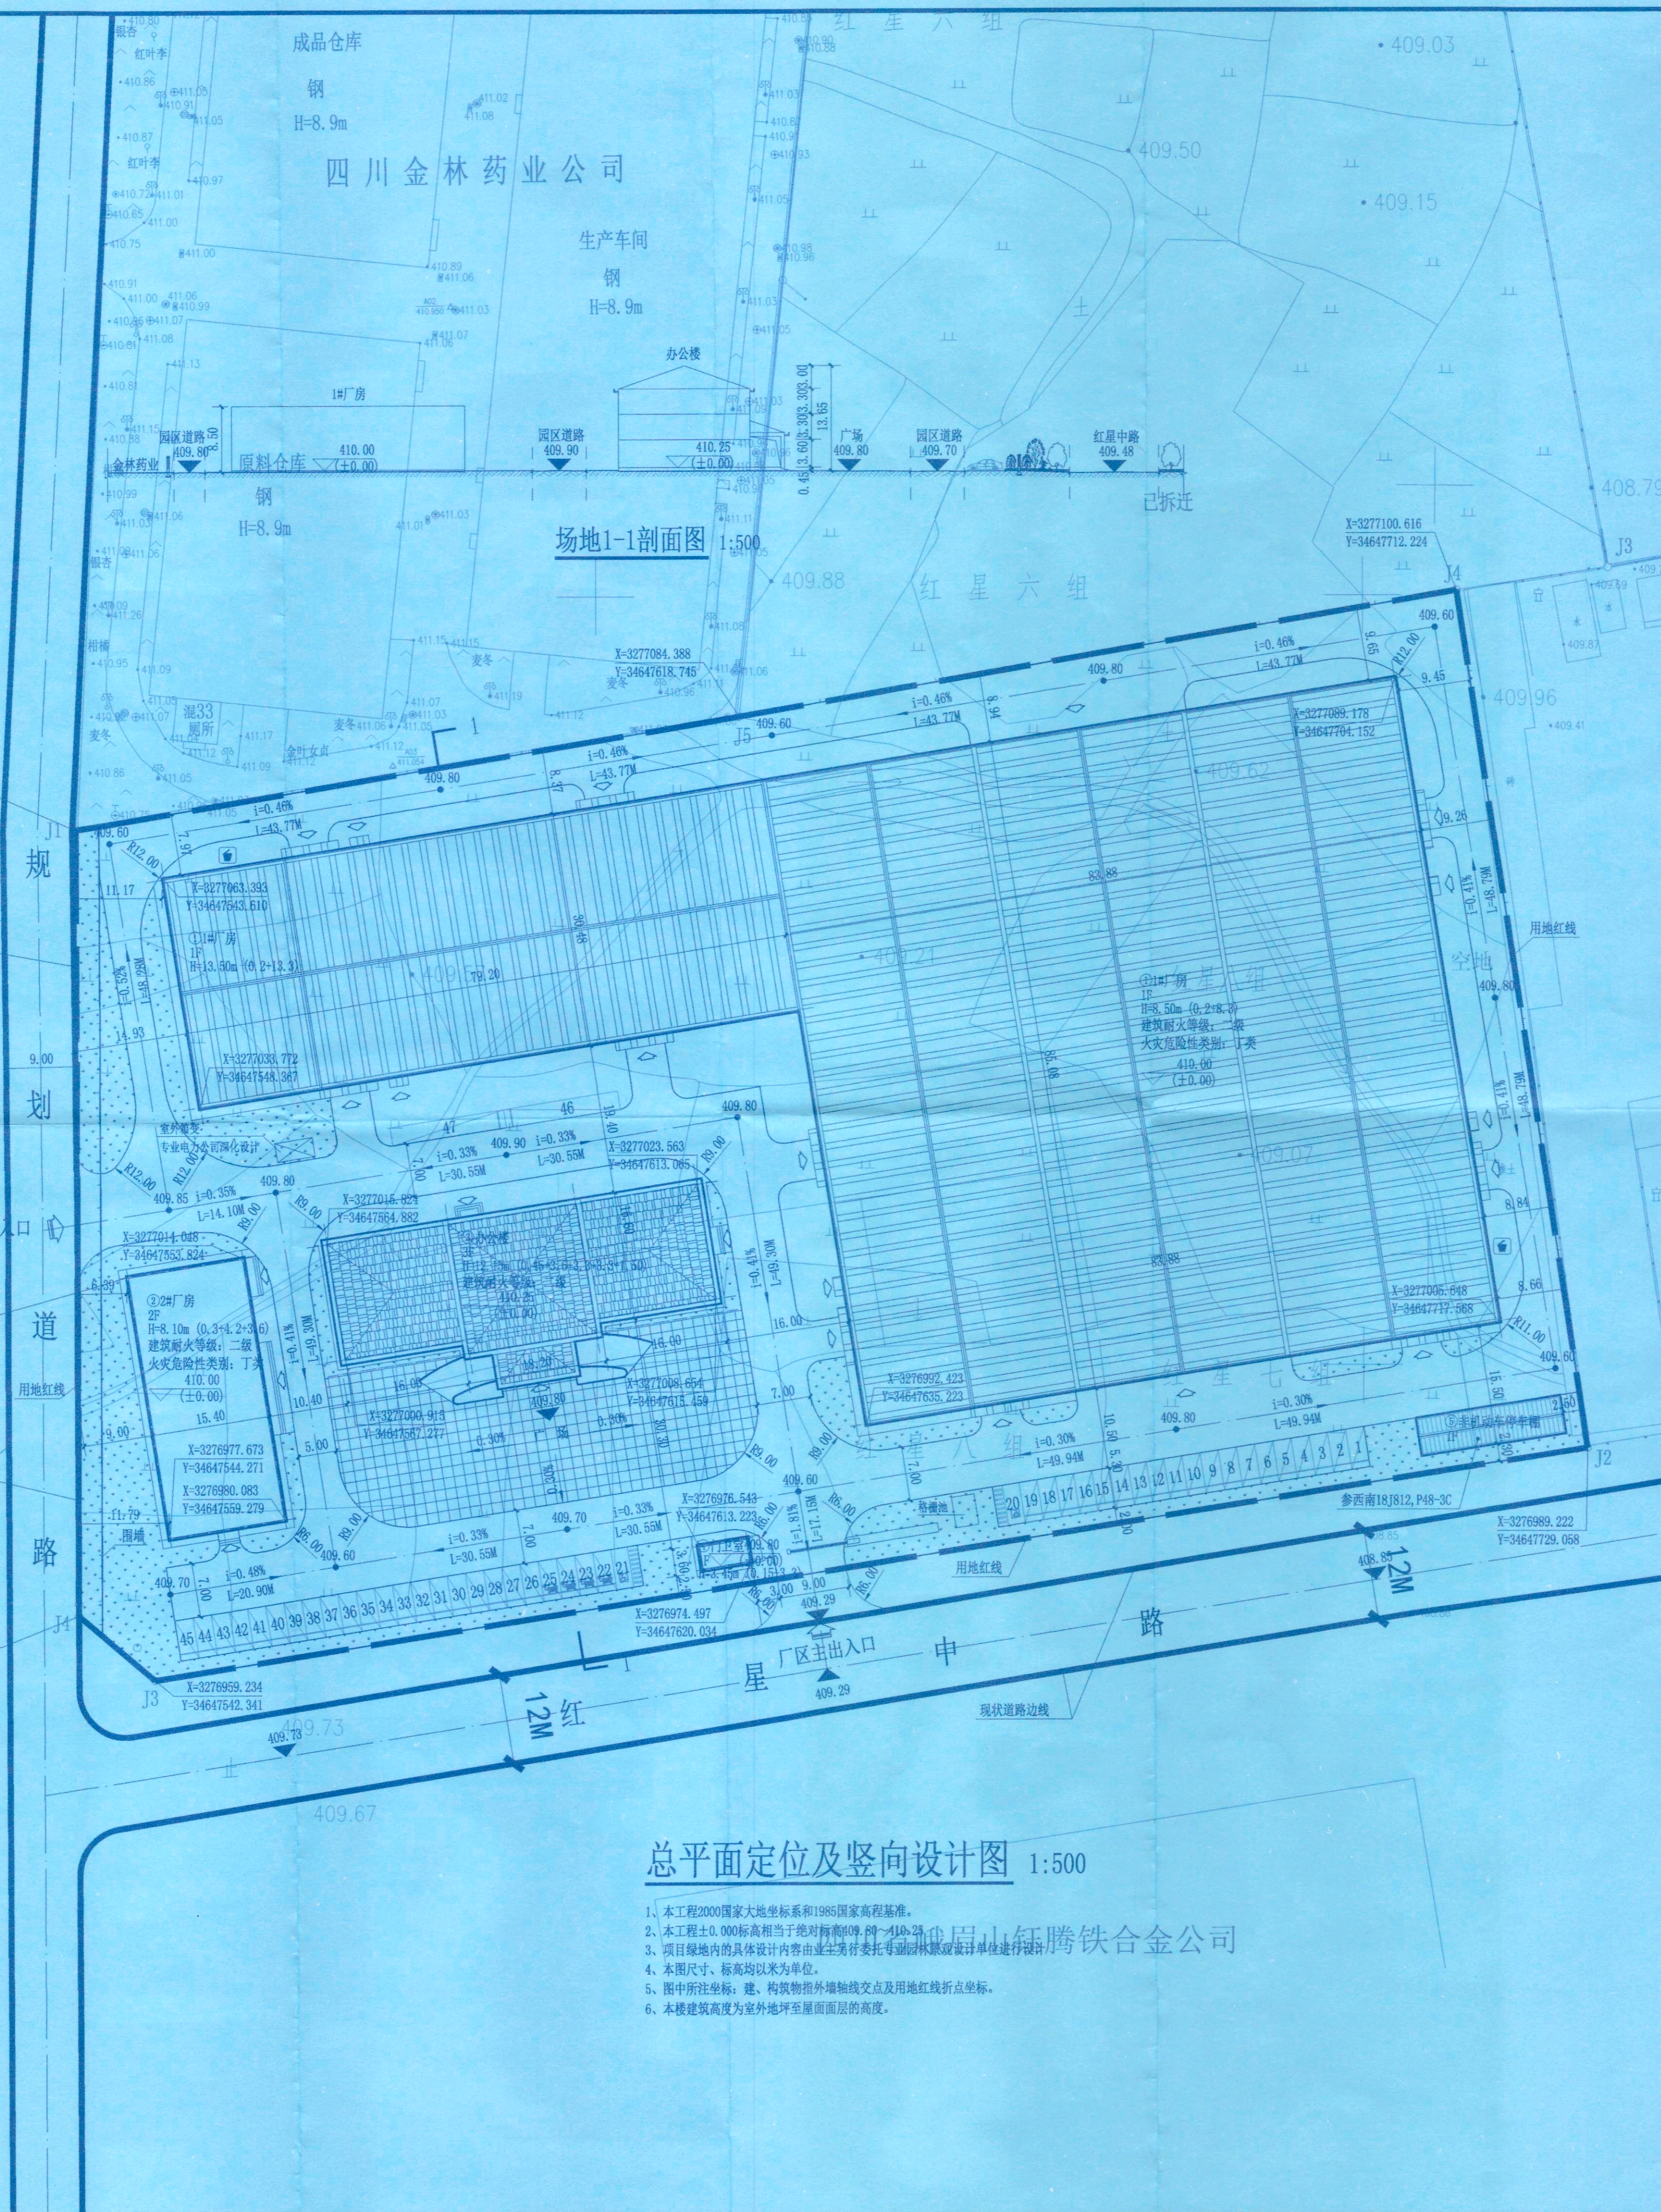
成品仓库
钢
H=8.9m
四川金林药业公司
生产车间
钢
H=8.9m
红星六组
409.03
409.50
409.15
办公楼
1#厂房
园区道路 409.80
金林药业
原料仓库
410.00 (±0.00)
园区道路 409.90
410.25 (±0.00)
广场 409.80
园区道路 409.70
红星中路 409.48
已拆迁
钢
H=8.9m
场地1-1剖面图 1:500
409.88
红星六组
X=3277100.616
Y=34647712.224
J3
J4
408.79
409.96
X=3277084.388
Y=34647618.745
i=0.46%
L=43.77M
409.60
J5
i=0.46%
L=43.77M
X=3277089.178
Y=34647704.152
i=0.46%
L=43.77M
409.80
i=0.46%
L=43.77M
J1
409.60
规
划
道
路
X=3277063.393
Y=34647543.610
①1#厂房
H=13.50m (0.2+13.3)
79.20
83.88
②1#厂房
H=8.50m (0.2+8.3)
建筑耐火等级：二级
火灾危险性类别：丁类
410.00 (±0.00)
用地红线
X=3277033.772
Y=34647548.367
i=0.33%
L=30.55M
409.90
i=0.33%
L=30.55M
X=3277023.563
Y=34647613.085
409.80
i=0.35%
L=14.10M
X=3277014.045
Y=34647553.824
②2#厂房
H=8.10m (0.3+4.2+3.6)
建筑耐火等级：二级
火灾危险性类别：丁类
410.00 (±0.00)
X=3276977.673
Y=34647544.271
X=3276980.083
Y=34647559.279
用地红线
X=3277000.915
X=3277006.654
Y=34647615.459
X=3277005.048
Y=34647717.068
X=3276992.423
Y=34647635.223
i=0.30%
L=49.94M
i=0.30%
L=49.94M
409.80
409.60
主机动车停车位
J2
参西南18J812,P48-3C
20 19 18 17 16 15 14 13 12 11 10 9 8 7 6 5 4 3 2 1
X=3276989.222
Y=34647729.068
i=0.33%
L=30.55M
409.70
i=0.33%
L=30.55M
X=3276976.543
Y=34647613.223
i=0.48%
L=20.90M
45 44 43 42 41 40 39 38 37 36 35 34 33 32 31 30 29 28 27 26 25 24 23 22 21
X=3276974.497
Y=34647620.034
409.29
用地红线
12M
J4
J3
X=3276959.234
Y=34647542.341
星 厂区主出入口
中
路
12M 红
409.29
现状道路边线
409.73
409.67
总平面定位及竖向设计图 1:500
1、本工程2000国家大地坐标系和1985国家高程基准。
2、本工程±0.000标高相当于绝对标高409.80~410.25
3、项目绿地内的具体设计内容由业主另行委托专业公司设计单独进行设计。
4、本图尺寸、标高均以米为单位。
5、图中所注坐标：建、构筑物指外墙轴线交点及用地红线折点坐标。
6、本楼建筑高度为室外地坪至屋面面层的高度。
眉山钰腾铁合金公司